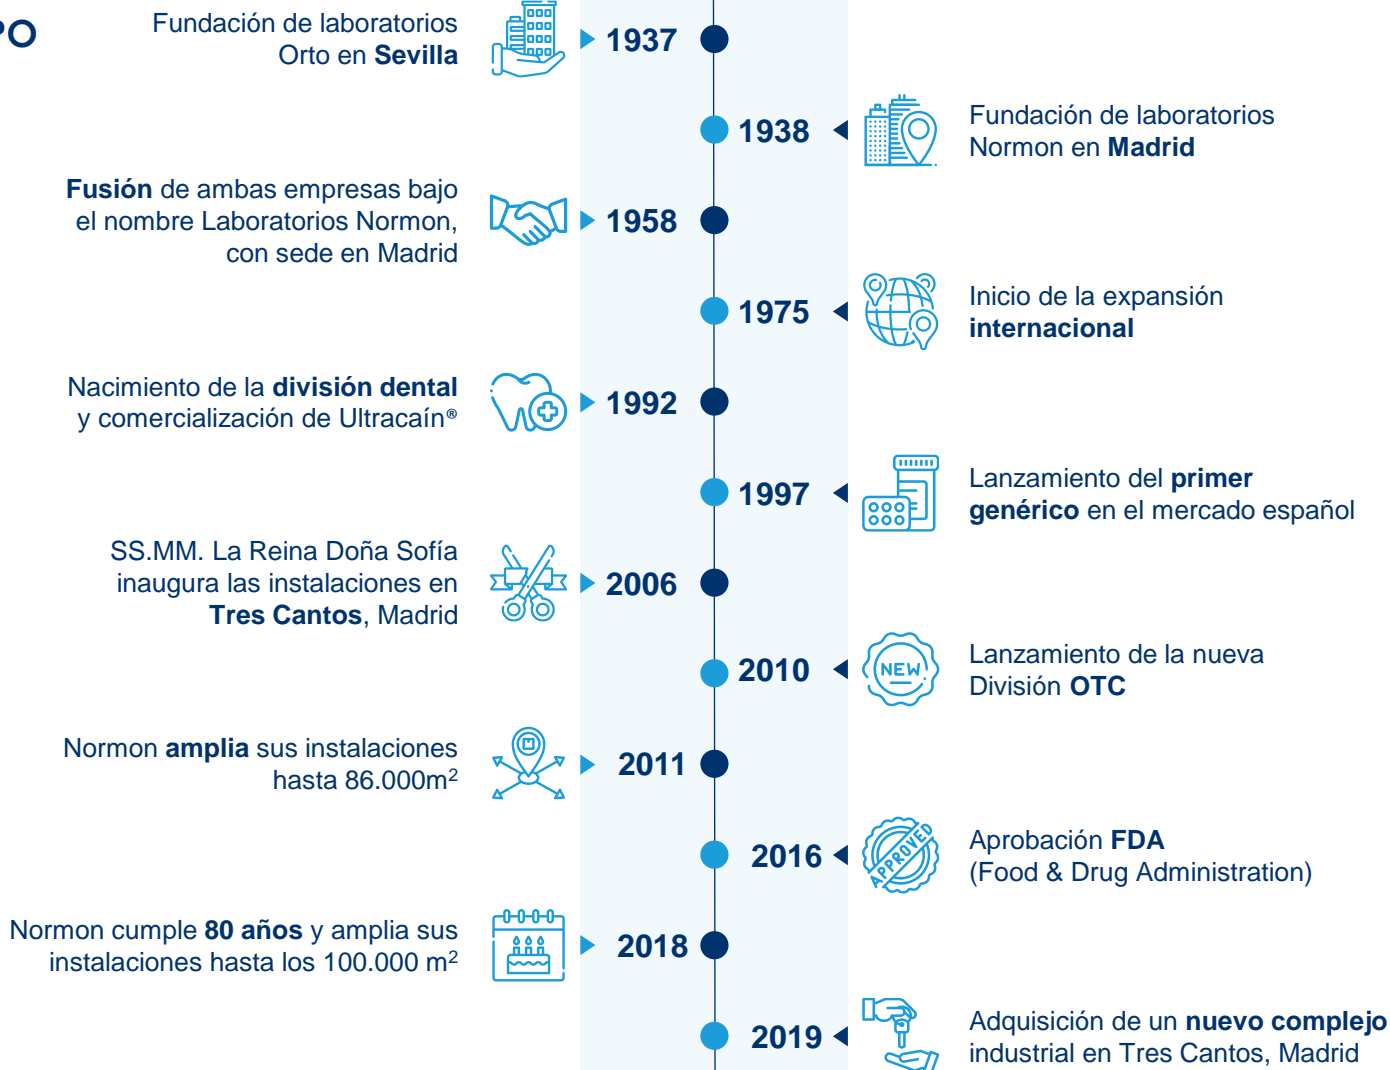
PO

Fundación de laboratorios Orto en **Sevilla**

1937

1938

Fundación de laboratorios Normon en **Madrid**

**Fusión** de ambas empresas bajo el nombre Laboratorios Normon, con sede en Madrid

1958

1975

Inicio de la expansión **internacional**

Nacimiento de la **división dental** y comercialización de Ultracaín®

1992

1997

Lanzamiento del **primer genérico** en el mercado español

SS.MM. La Reina Doña Sofía inaugura las instalaciones en **Tres Cantos**, Madrid

2006

2010

NEW

Lanzamiento de la nueva División **OTC**

Normon **amplia** sus instalaciones hasta 86.000m$^2$

2011

2016

APPROVED

Aprobación **FDA** (Food & Drug Administration)

Normon cumple **80 años** y amplia sus instalaciones hasta los 100.000 m$^2$

2018

2019

Adquisición de un **nuevo complejo** industrial en Tres Cantos, Madrid